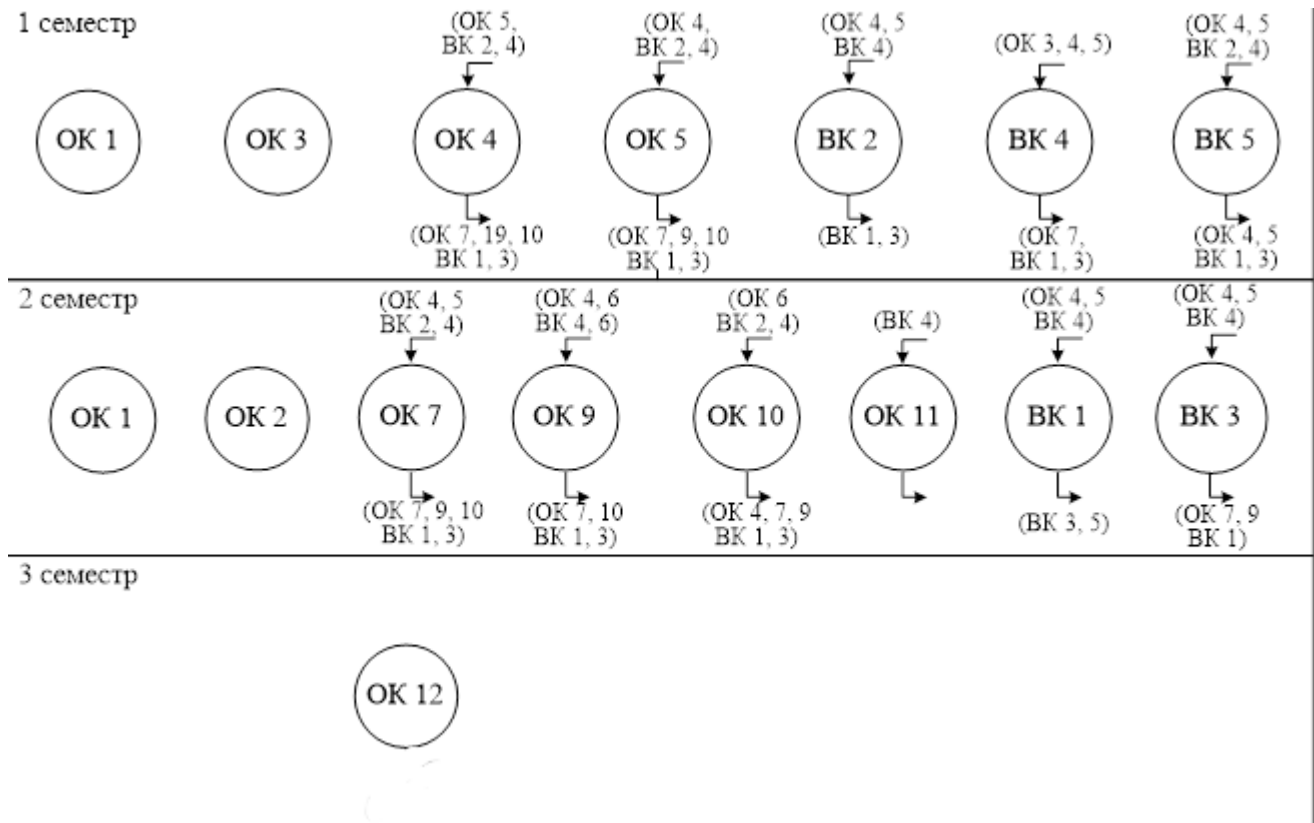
1 семестр

ОК 1

ОК 3

(ОК 5, ВК 2, 4)
ОК 4
(ОК 7, 19, 10 ВК 1, 3)

(ОК 4, ВК 2, 4)
ОК 5
(ОК 7, 9, 10 ВК 1, 3)

(ОК 4, 5 ВК 4)
ВК 2
(ВК 1, 3)

(ОК 3, 4, 5)
ВК 4
(ОК 7, ВК 1, 3)

(ОК 4, 5 ВК 2, 4)
ВК 5
(ОК 4, 5 ВК 1, 3)

2 семестр

ОК 1

ОК 2

(ОК 4, 5 ВК 2, 4)
ОК 7
(ОК 7, 9, 10 ВК 1, 3)

(ОК 4, 6 ВК 4, 6)
ОК 9
(ОК 7, 10 ВК 1, 3)

(ОК 6 ВК 2, 4)
ОК 10
(ОК 4, 7, 9 ВК 1, 3)

(ВК 4)
ОК 11

(ОК 4, 5 ВК 4)
ВК 1
(ВК 3, 5)

(ОК 4, 5 ВК 4)
ВК 3
(ОК 7, 9 ВК 1)

3 семестр

ОК 12